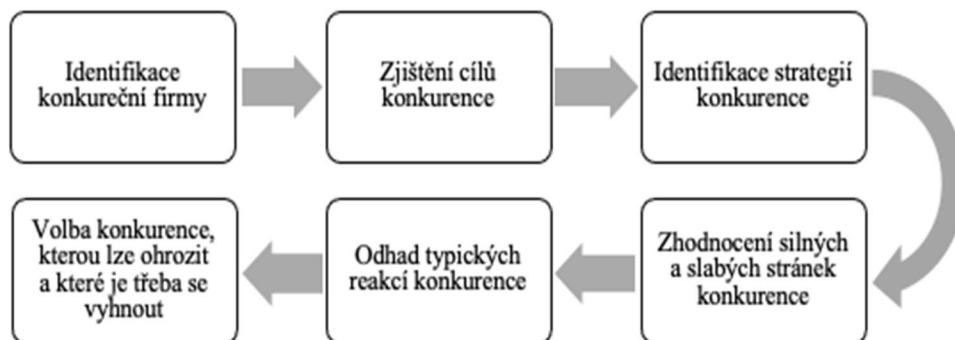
Identifikace konkureční firmy

Zjištění cílů konkurence

Identifikace strategií konkurence

Zhodnocení silných a slabých stránek konkurence

Odhad typických reakcí konkurence

Volba konkurence, kterou lze ohrozit a které je třeba se vyhnout